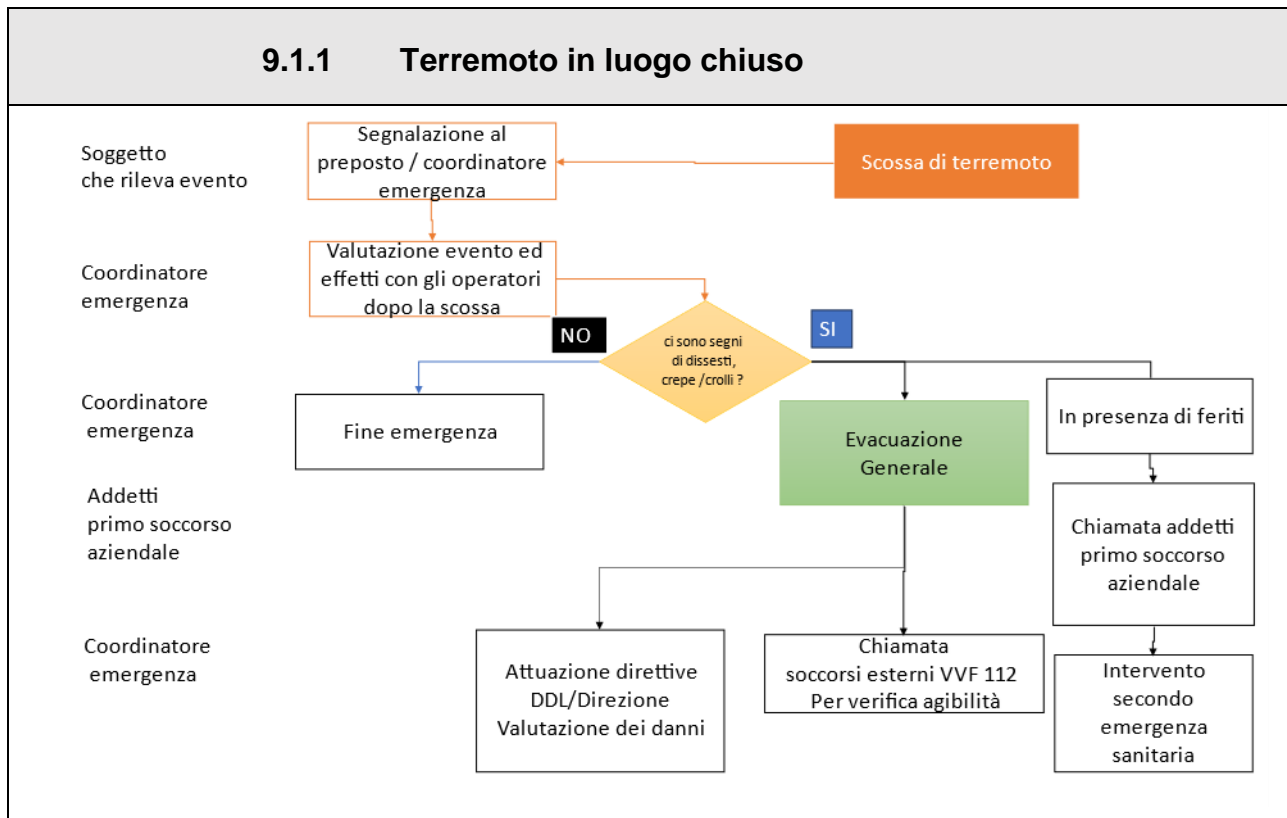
9.1.1 Terremoto in luogo chiuso

Soggetto che rileva evento

Segnalazione al preposto / coordinatore emergenza

Scossa di terremoto

Coordinatore emergenza

Valutazione evento ed effetti con gli operatori dopo la scossa

NO

ci sono segni di dissesti, crepe /crolli ?

SI

Coordinatore emergenza

Fine emergenza

Evacuazione Generale

In presenza di feriti

Addetti primo soccorso aziendale

Chiamata addetti primo soccorso aziendale

Coordinatore emergenza

Attuazione direttive DDL/Direzione Valutazione dei danni

Chiamata soccorsi esterni VVF 112 Per verifica agibilità

Intervento secondo emergenza sanitaria